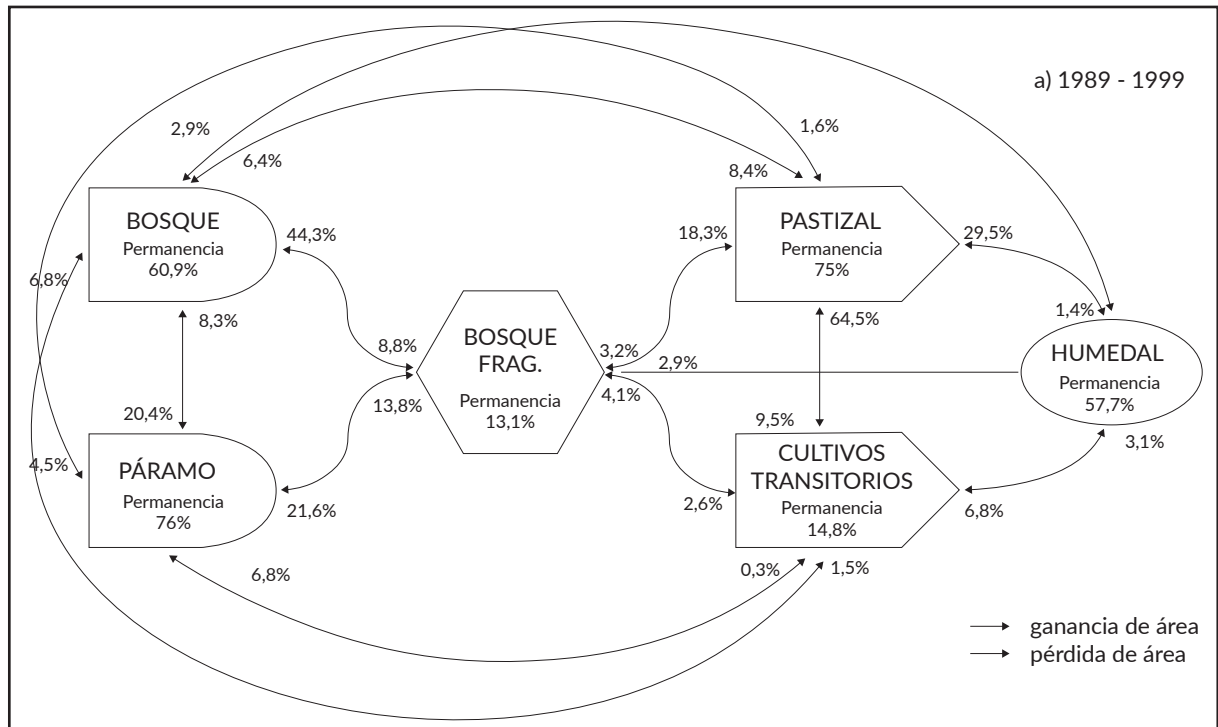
a) 1989 - 1999

2,9%
6,4%
1,6%
8,4%

BOSQUE
Permanencia
60,9%

44,3%

18,3%

PASTIZAL
Permanencia
75%

29,5%

6,8%

8,3%

1,4%

64,5%

8,8%

BOSQUE FRAG.
Permanencia
13,1%

3,2%
2,9%

HUMEDAL
Permanencia
57,7%

20,4%
13,8%
4,1%
9,5%

CULTIVOS TRANSITORIOS
Permanencia
14,8%

3,1%

4,5%

PÁRAMO
Permanencia
76%

21,6%
2,6%
6,8%

6,8%
0,3%
1,5%

ganancia de área
pérdida de área